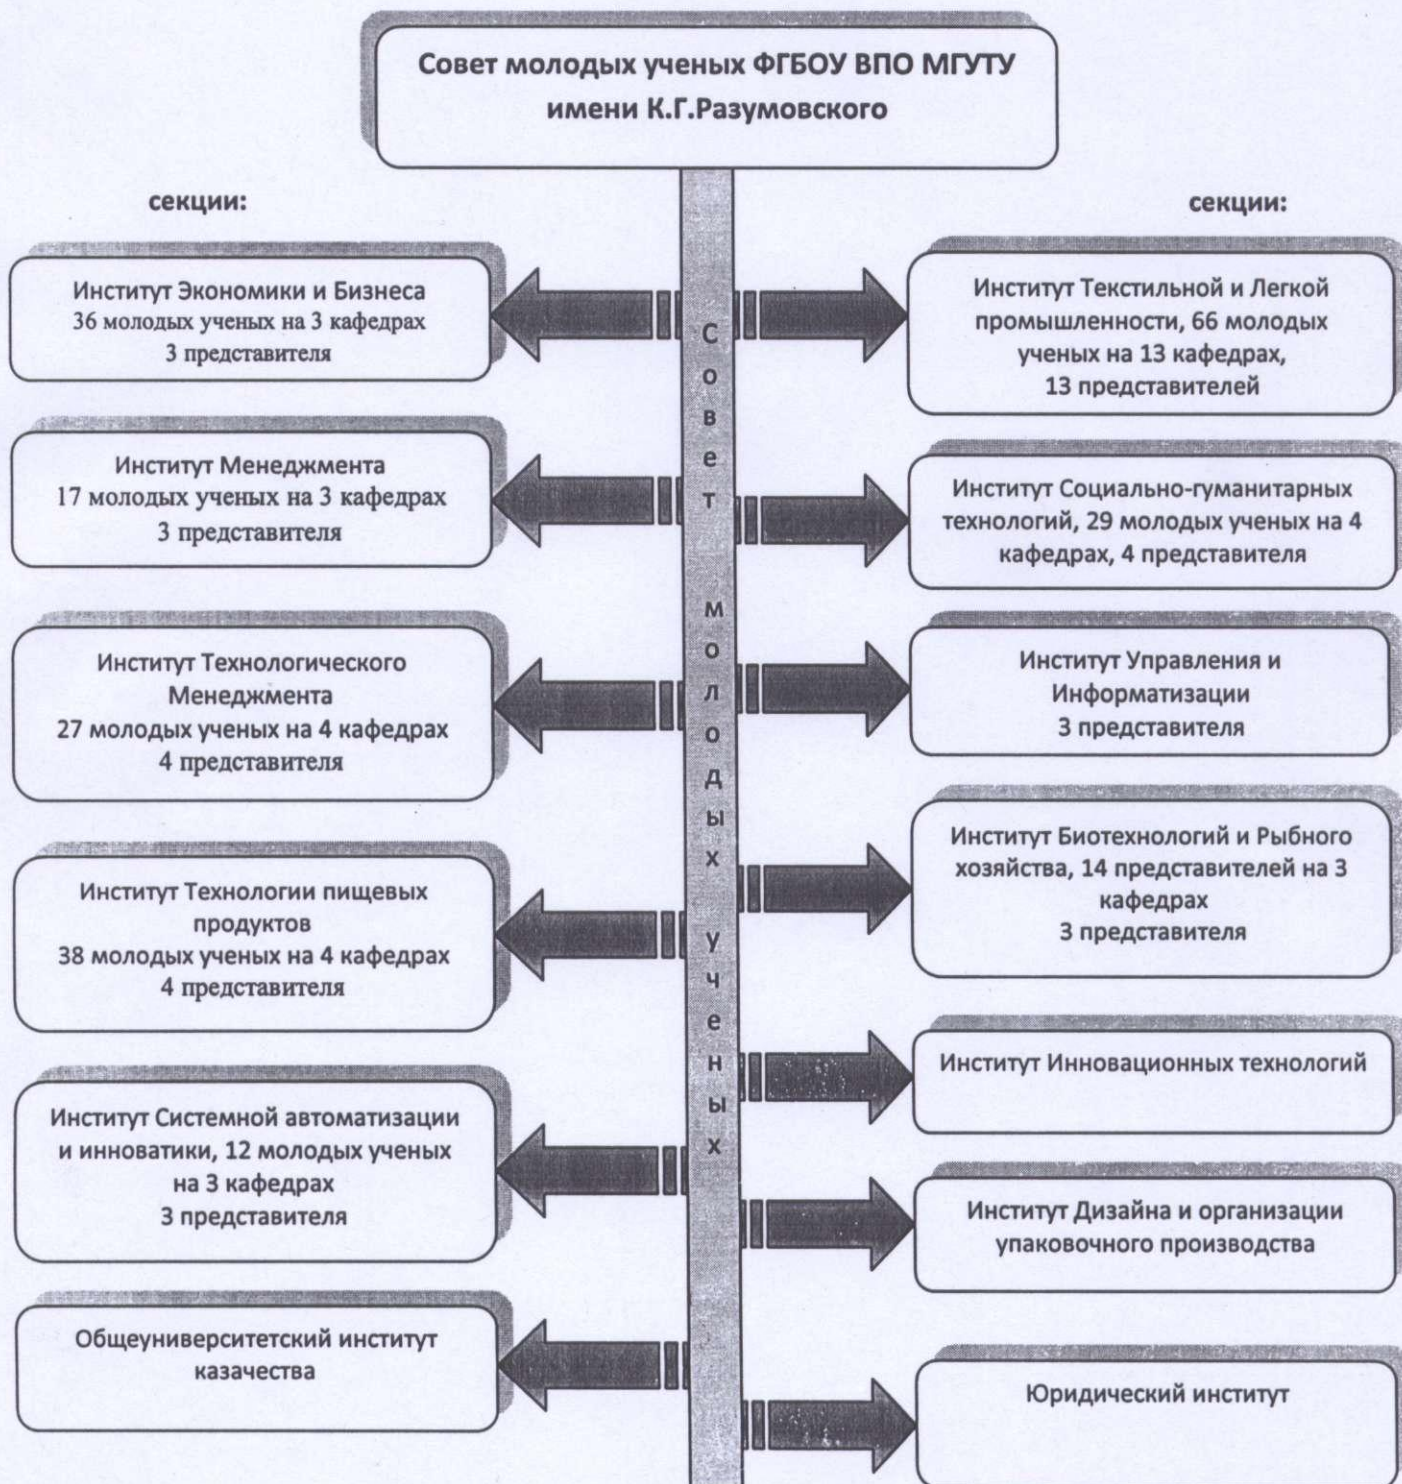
Совет молодых ученых ФГБОУ ВПО МГУТУ имени К.Г.Разумовского

секции:

секции:

Совет молодых ученых

Институт Экономики и Бизнеса
36 молодых ученых на 3 кафедрах
3 представителя

Институт Менеджмента
17 молодых ученых на 3 кафедрах
3 представителя

Институт Технологического Менеджмента
27 молодых ученых на 4 кафедрах
4 представителя

Институт Технологии пищевых продуктов
38 молодых ученых на 4 кафедрах
4 представителя

Институт Системной автоматизации и инноватики, 12 молодых ученых на 3 кафедрах
3 представителя

Общеуниверситетский институт казачества

Институт Текстильной и Легкой промышленности, 66 молодых ученых на 13 кафедрах,
13 представителей

Институт Социально-гуманитарных технологий, 29 молодых ученых на 4 кафедрах, 4 представителя

Институт Управления и Информатизации
3 представителя

Институт Биотехнологий и Рыбного хозяйства, 14 представителей на 3 кафедрах
3 представителя

Институт Инновационных технологий

Институт Дизайна и организации упаковочного производства

Юридический институт